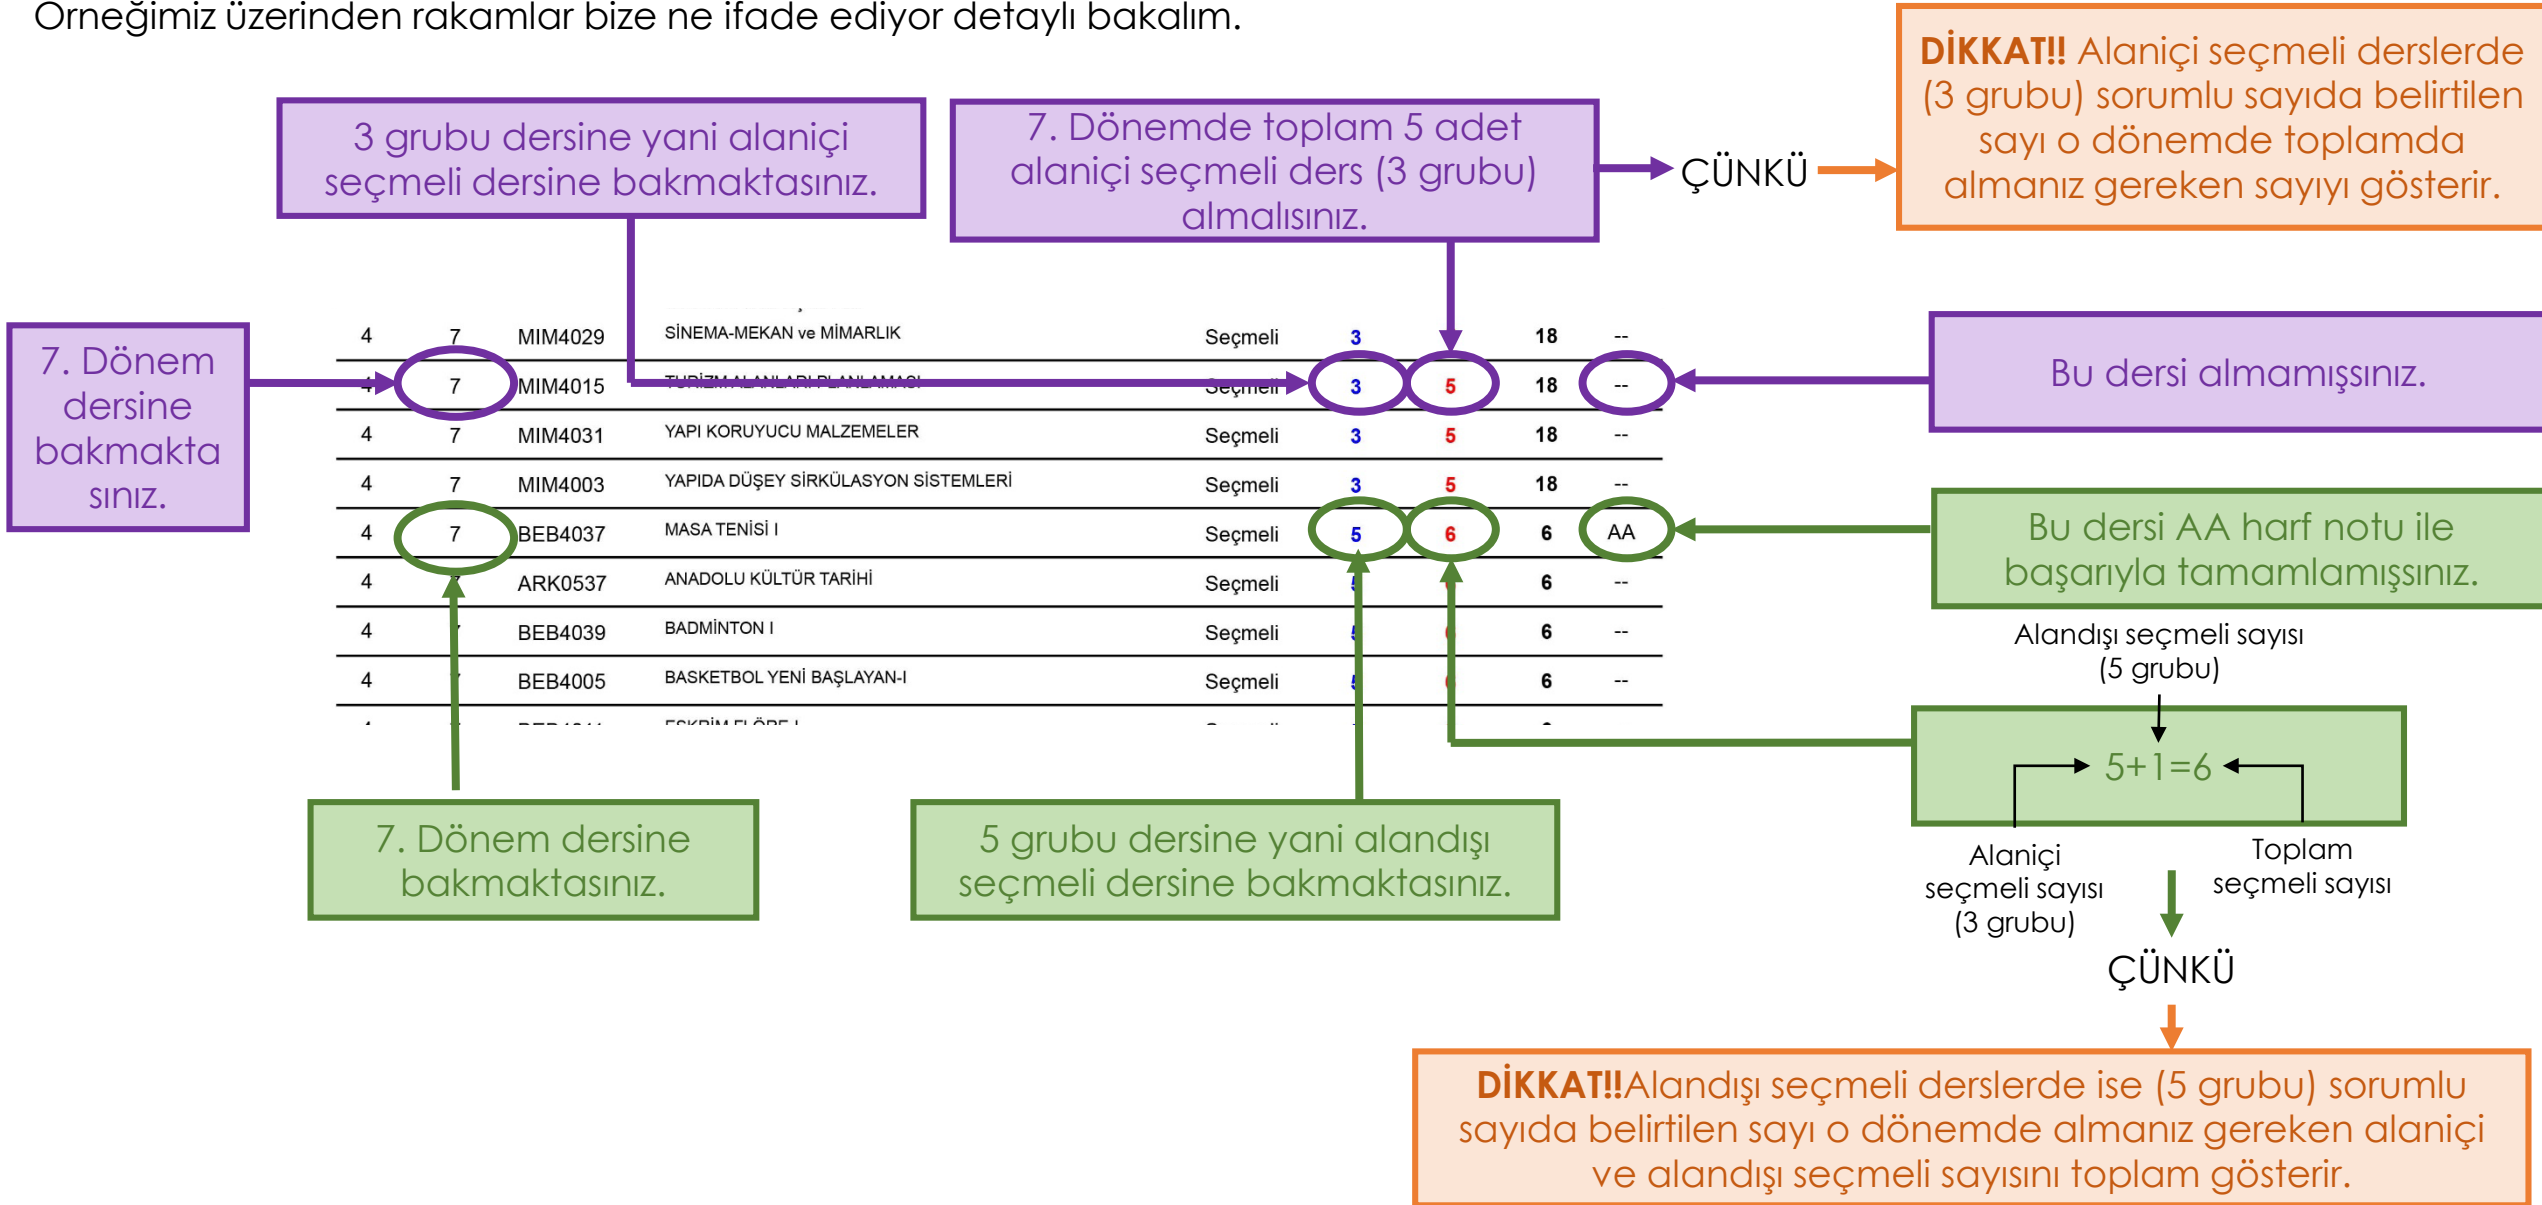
Örneğimiz üzerinden rakamlar bize ne ifade ediyor detaylı bakalım.

3 grubu dersine yani alaniçi seçmeli dersine bakmaktasınız.

7. Dönemde toplam 5 adet alaniçi seçmeli ders (3 grubu) almalısınız.

ÇÜNKÜ

DİKKAT!! Alaniçi seçmeli derslerde (3 grubu) sorumlu sayıda belirtilen sayı o dönemde toplamda almanız gereken sayıyı gösterir.

7. Dönem dersine bakmaktasınız.

| 4 | 7 | MIM4029 | SİNEMA-MEKAN ve MİMARLIK | Seçmeli | 3 | | 18 | -- |
|---|---|---|---|---|---|---|---|---|
| 4 | 7 | MIM4015 | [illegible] | Seçmeli | 3 | 5 | 18 | -- |
| 4 | 7 | MIM4031 | YAPI KORUYUCU MALZEMELER | Seçmeli | 3 | 5 | 18 | -- |
| 4 | 7 | MIM4003 | YAPIDA DÜŞEY SİRKÜLASYON SİSTEMLERİ | Seçmeli | 3 | 5 | 18 | -- |
| 4 | 7 | BEB4037 | MASA TENİSİ I | Seçmeli | 5 | 6 | 6 | AA |
| 4 | 7 | ARK0537 | ANADOLU KÜLTÜR TARİHİ | Seçmeli | 5 | | 6 | -- |
| 4 | | BEB4039 | BADMİNTON I | Seçmeli | | | 6 | -- |
| 4 | | BEB4005 | BASKETBOL YENİ BAŞLAYAN-I | Seçmeli | | | 6 | -- |

Bu dersi almamışsınız.

Bu dersi AA harf notu ile başarıyla tamamlamışsınız.

Alandışı seçmeli sayısı (5 grubu)

5+1=6

Alaniçi seçmeli sayısı (3 grubu)

Toplam seçmeli sayısı

7. Dönem dersine bakmaktasınız.

5 grubu dersine yani alandışı seçmeli dersine bakmaktasınız.

ÇÜNKÜ

DİKKAT!!Alandışı seçmeli derslerde ise (5 grubu) sorumlu sayıda belirtilen sayı o dönemde almanız gereken alaniçi ve alandışı seçmeli sayısını toplam gösterir.